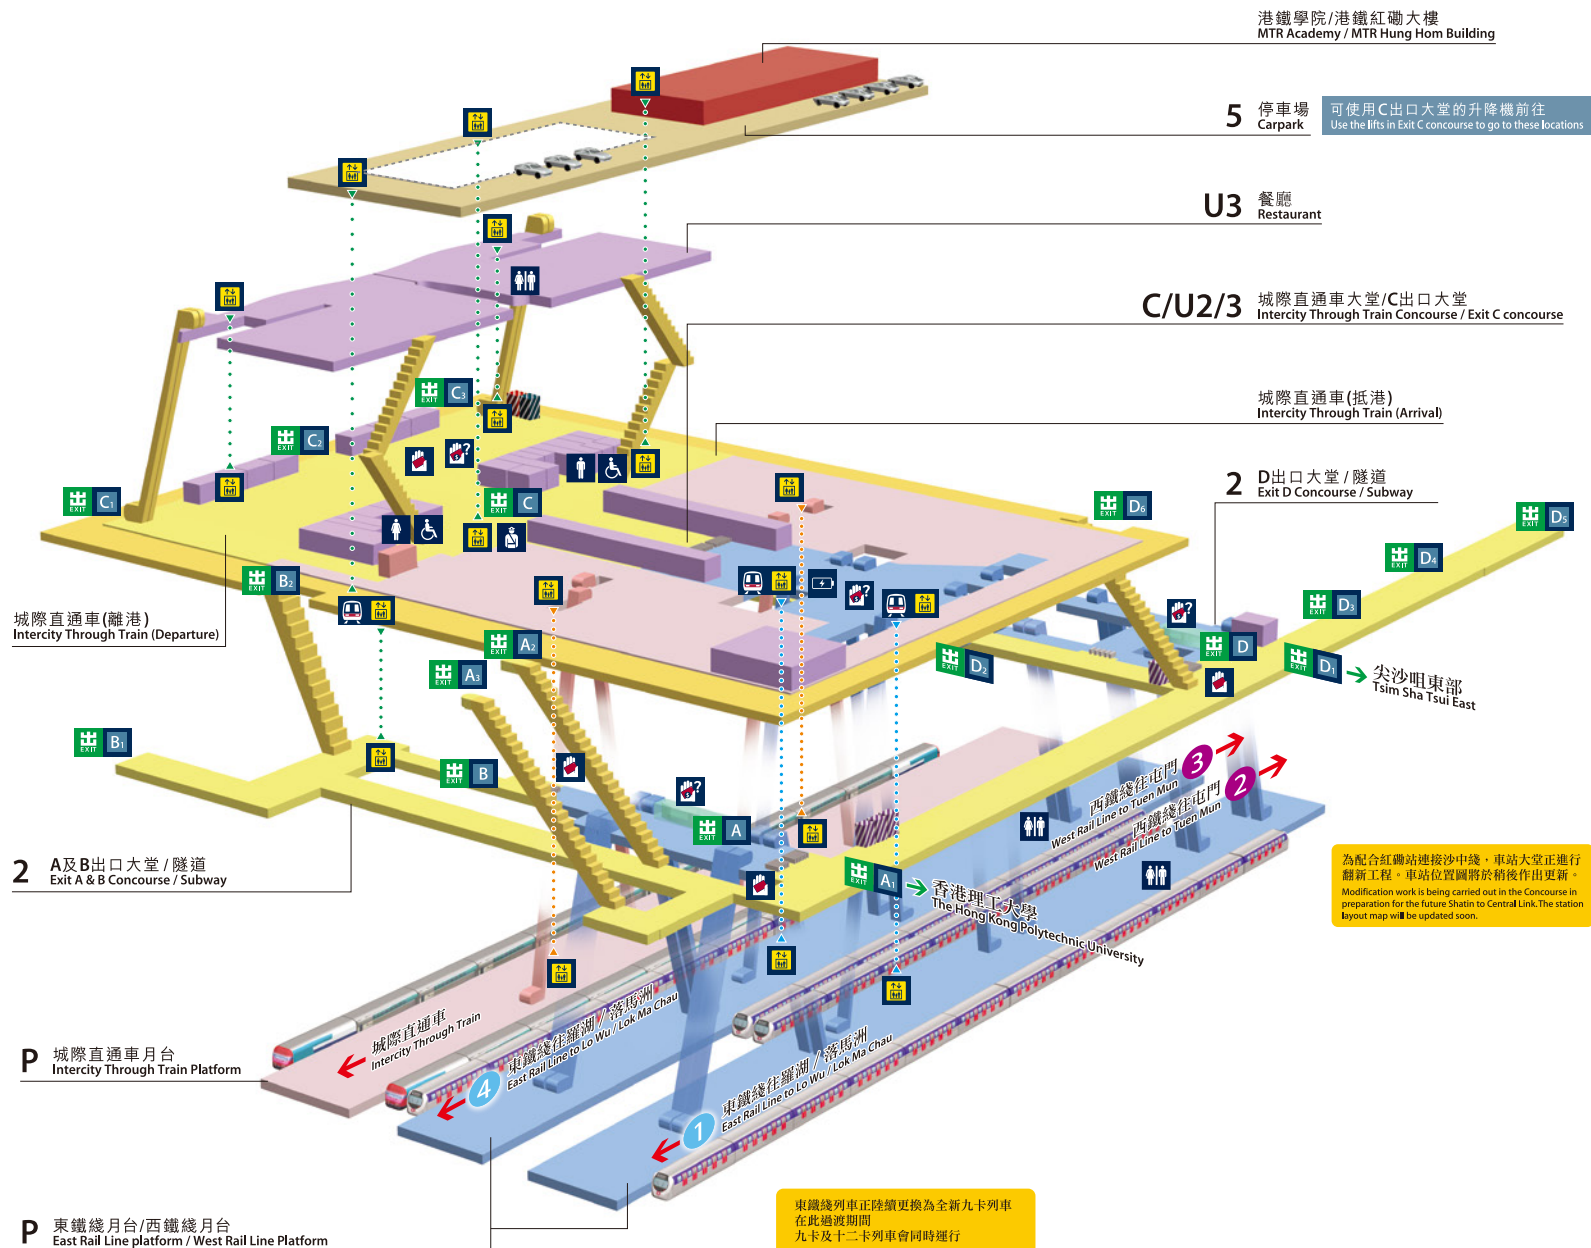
港鐵學院/港鐵紅磡大樓
MTR Academy / MTR Hung Hom Building

5 停車場
Carpark

可使用C出口大堂的升降機前往
Use the lifts in Exit C concourse to go to these locations

U3 餐廳
Restaurant

C/U2/3 城際直通車大堂/C出口大堂
Intercity Through Train Concourse / Exit C concourse

城際直通車(抵港)
Intercity Through Train (Arrival)

2 D出口大堂 / 隧道
Exit D Concourse / Subway

C3
C2
C1
C
D6
D5
D4
D3
D
D2
D1
尖沙咀東部
Tsim Sha Tsui East

B2
城際直通車(離港)
Intercity Through Train (Departure)

A2
A3
B1
B
A
A1

3 西鐵綫往屯門
West Rail Line to Tuen Mun
2 西鐵綫往屯門
West Rail Line to Tuen Mun

香港理工大學
The Hong Kong Polytechnic University

為配合紅磡站連接沙中綫，車站大堂正進行翻新工程。車站位置圖將於稍後作出更新。
Modification work is being carried out in the Concourse in preparation for the future Shatin to Central Link.The station layout map will be updated soon.

2 A及B出口大堂 / 隧道
Exit A & B Concourse / Subway

城際直通車
Intercity Through Train

4 東鐵綫往羅湖 / 落馬洲
East Rail Line to Lo Wu / Lok Ma Chau

1 東鐵綫往羅湖 / 落馬洲
East Rail Line to Lo Wu / Lok Ma Chau

P 城際直通車月台
Intercity Through Train Platform

P 東鐵綫月台/西鐵綫月台
East Rail Line platform / West Rail Line Platform

東鐵綫列車正陸續更換為全新九卡列車
在此過渡期間
九卡及十二卡列車會同時運行